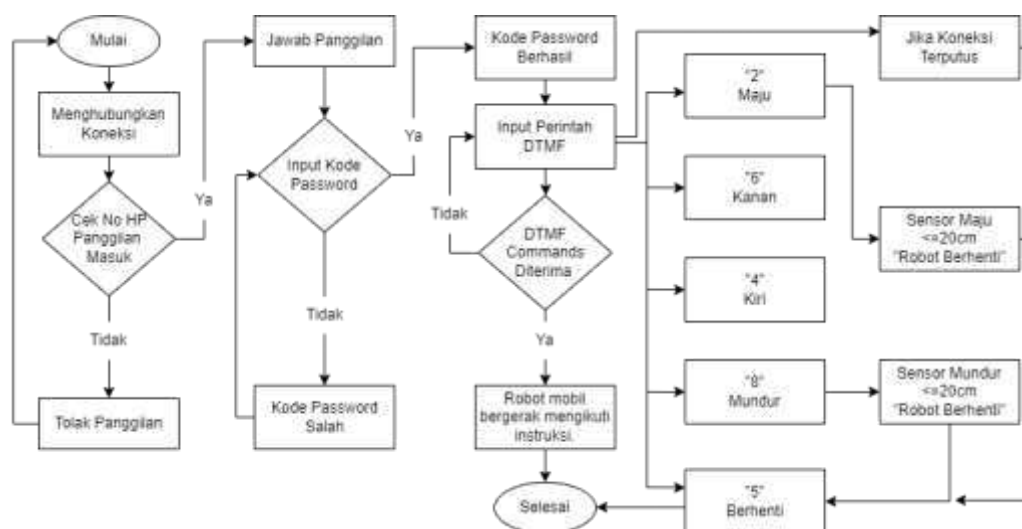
Mulai

Menghubungkan Koneksi

Cek No HP Panggilan Masuk

Ya

Tidak

Tolak Panggilan

Jawab Panggilan

Input Kode Password

Ya

Tidak

Kode Password Salah

Kode Password Berhasil

Input Perintah DTMF

Tidak

DTMF Commands Diterima

Ya

Robot mobil bergerak mengikuti instruksi.

Selesai

Jika Koneksi Terputus

"2" Maju

"6" Kanan

"4" Kiri

"8" Mundur

"5" Berhenti

Sensor Maju <=20cm "Robot Berhenti"

Sensor Mundur <=20cm "Robot Berhenti"